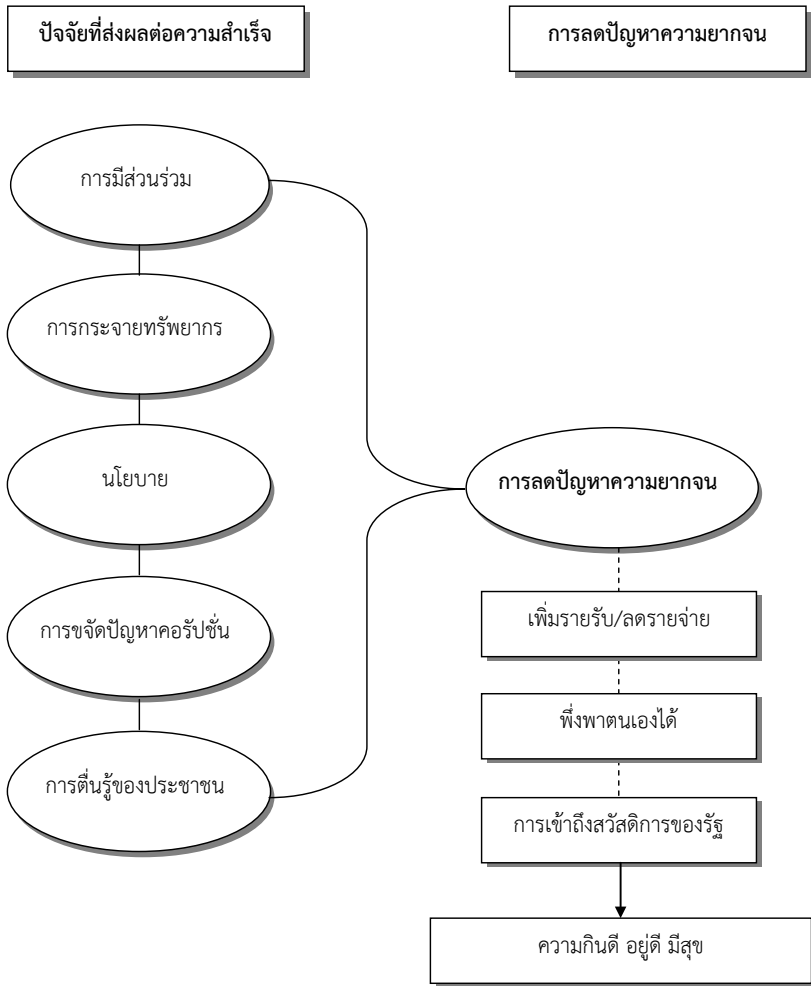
ปัจจัยที่ส่งผลต่อความสำเร็จ

การลดปัญหาความยากจน

การมีส่วนร่วม

การกระจายทรัพยากร

นโยบาย

การขจัดปัญหาคอรัปชั่น

การตื่นรู้ของประชาชน

การลดปัญหาความยากจน

เพิ่มรายรับ/ลดรายจ่าย

พึ่งพาตนเองได้

การเข้าถึงสวัสดิการของรัฐ

ความกินดี อยู่ดี มีสุข